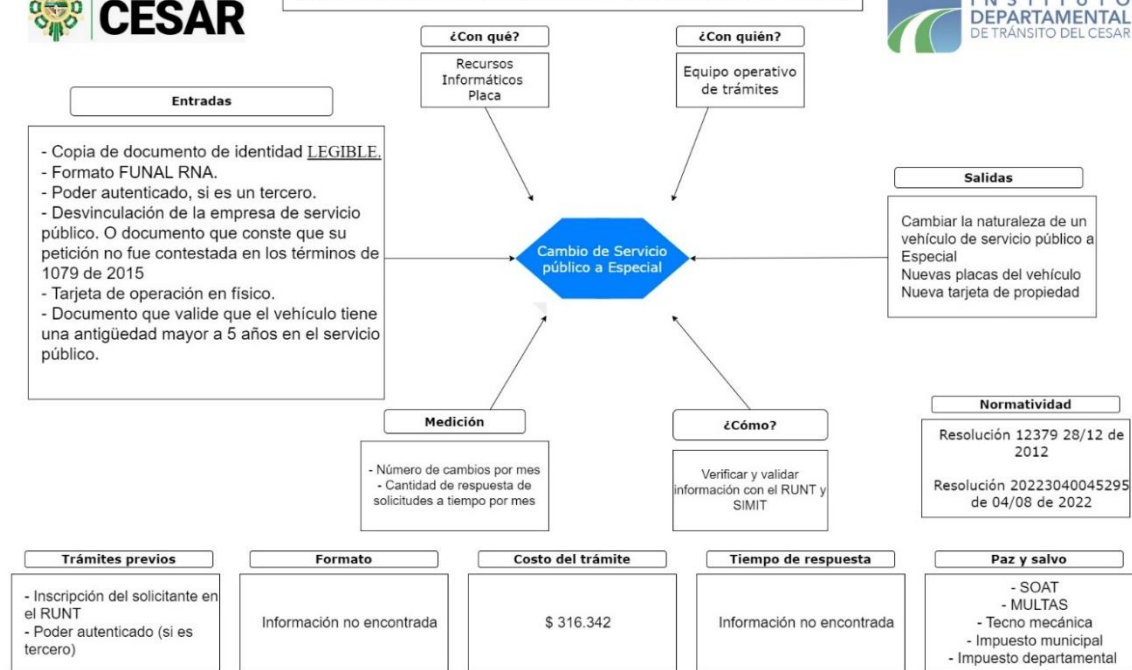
CESAR

INSTITUTO DEPARTAMENTAL DE TRÁNSITO DEL CESAR

¿Con qué?

Recursos Informáticos Placa

¿Con quién?

Equipo operativo de trámites

Entradas

- Copia de documento de identidad LEGIBLE.
- Formato FUNAL RNA.
- Poder autenticado, si es un tercero.
- Desvinculación de la empresa de servicio público. O documento que conste que su petición no fue contestada en los términos de 1079 de 2015
- Tarjeta de operación en físico.
- Documento que valide que el vehículo tiene una antigüedad mayor a 5 años en el servicio público.

Cambio de Servicio público a Especial

Salidas

Cambiar la naturaleza de un vehículo de servicio público a Especial
Nuevas placas del vehículo
Nueva tarjeta de propiedad

Medición

- Número de cambios por mes
- Cantidad de respuesta de solicitudes a tiempo por mes

¿Cómo?

Verificar y validar información con el RUNT y SIMIT

Normatividad

Resolución 12379 28/12 de 2012

Resolución 20223040045295 de 04/08 de 2022

| Trámites previos | Formato | Costo del trámite | Tiempo de respuesta | Paz y salvo |
|---|---|---|---|---|
| - Inscripción del solicitante en el RUNT<br>- Poder autenticado (si es tercero) | Información no encontrada | $ 316.342 | Información no encontrada | - SOAT<br>- MULTAS<br>- Tecno mecánica<br>- Impuesto municipal<br>- Impuesto departamental |